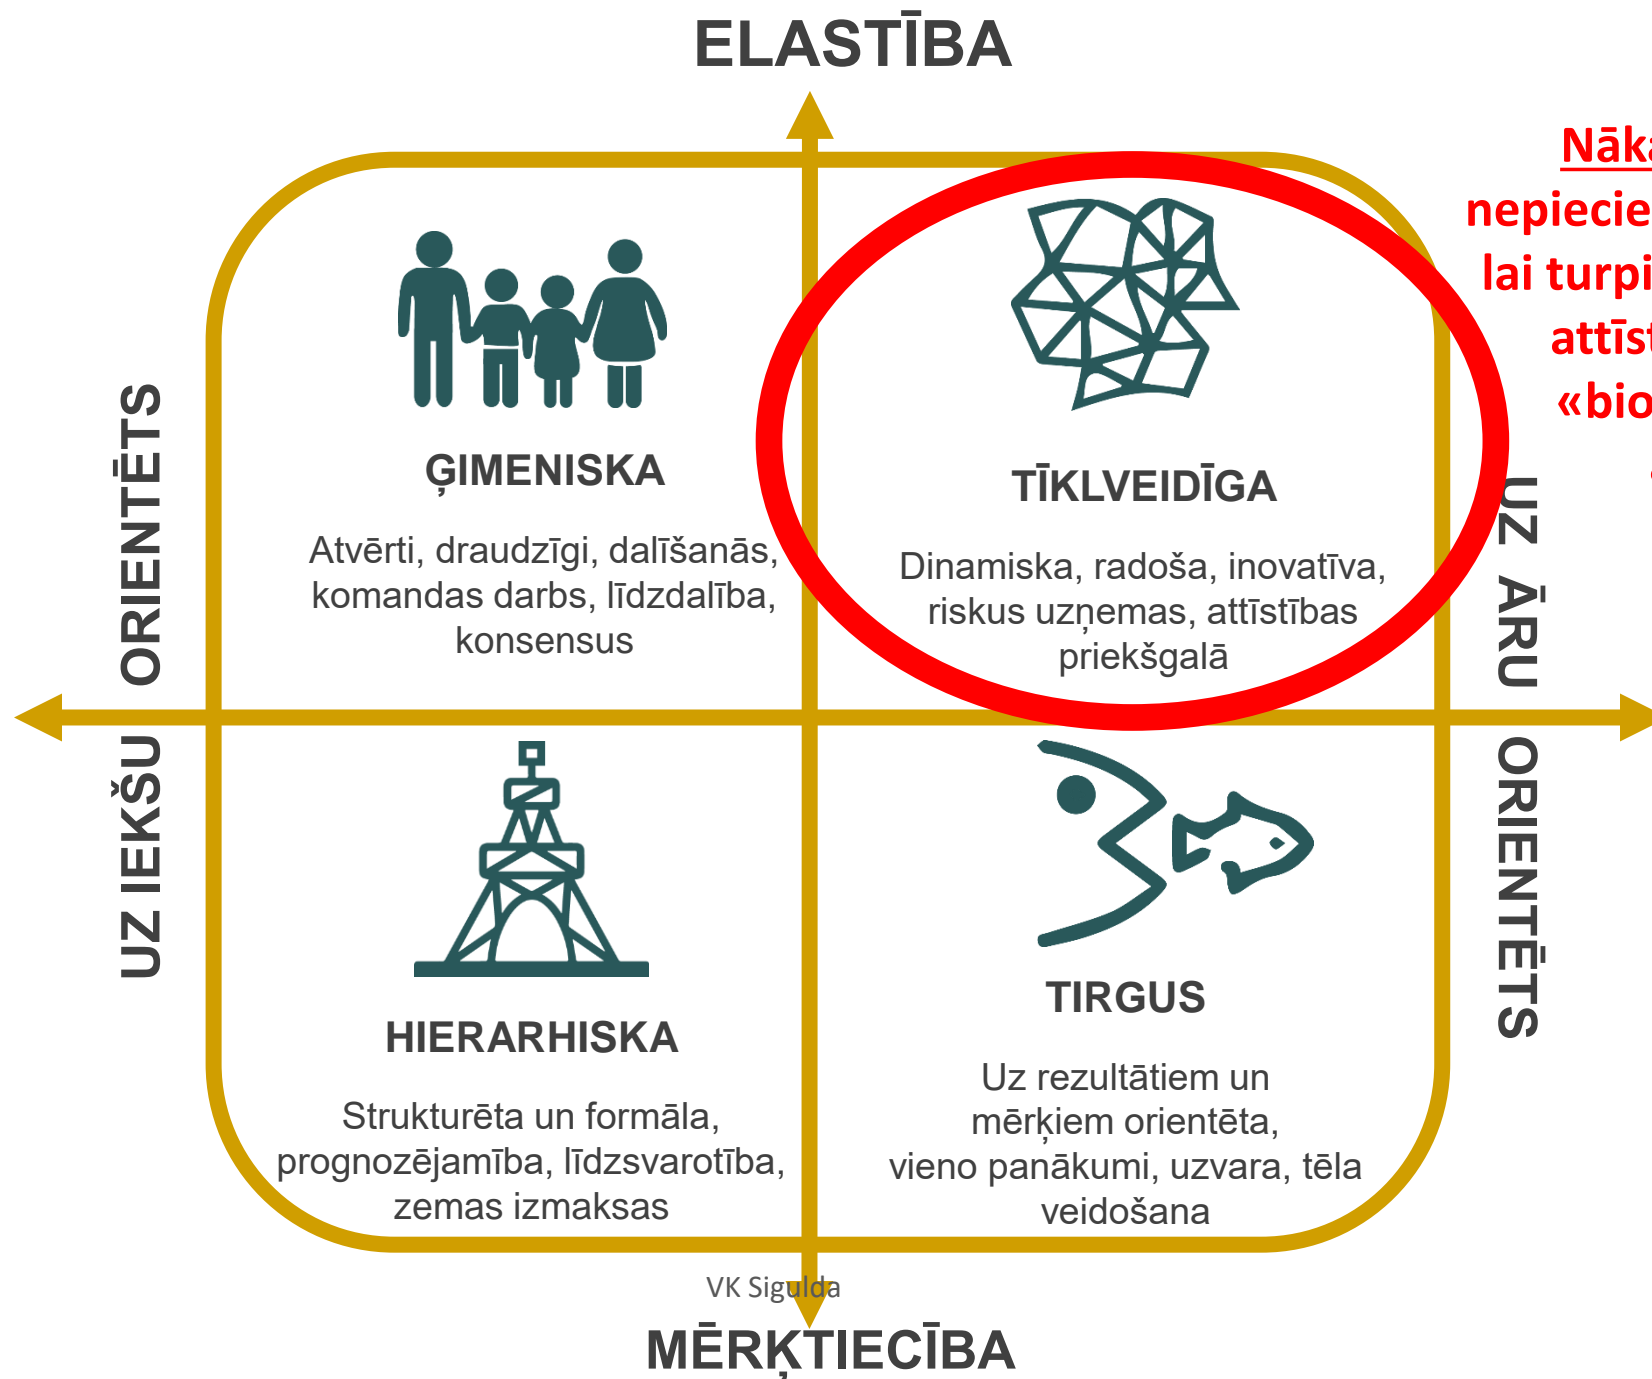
ELASTĪBA

UZ IEKŠU ORIENTĒTS

ĢIMENISKA

Atvērti, draudzīgi, dalīšanās, komandas darbs, līdzdalība, konsensus

TĪKLVEIDĪGA

Dinamiska, radoša, inovatīva, riskus uzņemas, attīstības priekšgalā

Nāk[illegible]
nepiecie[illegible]
lai turpi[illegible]
attīs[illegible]
«bio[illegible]

UZ ĀRU ORIENTĒTS

HIERARHISKA

Strukturēta un formāla, prognozējamība, līdzsvarotība, zemas izmaksas

TIRGUS

Uz rezultātiem un mērķiem orientēta, vieno panākumi, uzvara, tēla veidošana

VK Sigulda

MĒRĶTIECĪBA